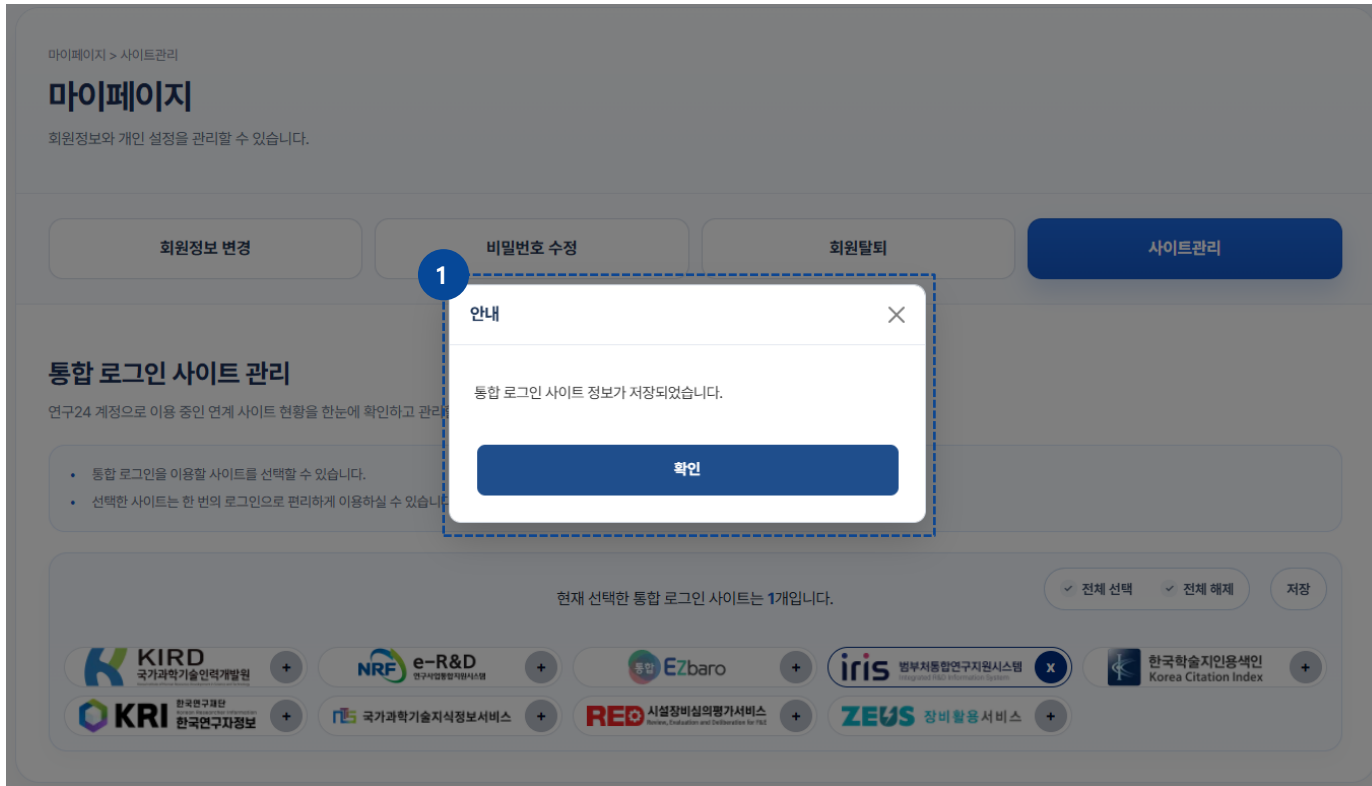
마이페이지 > 사이트관리

마이페이지

회원정보와 개인 설정을 관리할 수 있습니다.

회원정보 변경

비밀번호 수정

회원탈퇴

사이트관리

1

안내

×

통합 로그인 사이트 정보가 저장되었습니다.

확인

통합 로그인 사이트 관리

연구24 계정으로 이용 중인 연계 사이트 현황을 한눈에 확인하고 관리

• 통합 로그인을 이용할 사이트를 선택할 수 있습니다.

• 선택한 사이트는 한 번의 로그인으로 편리하게 이용하실 수 있습니

현재 선택한 통합 로그인 사이트는 1개입니다.

✓ 전체 선택 ✓ 전체 해제

저장

KIRD 국가과학기술인력개발원 +

NRF e-R&D 연구사업통합지원시스템 +

통합 EZbaro +

iris 범부처통합연구지원시스템 Integrated R&D Information System x

한국학술지인용색인 Korea Citation Index +

KRI 한국연구재단 한국연구자정보 +

NTIS 국가과학기술지식정보서비스 +

RED 시설장비심의평가서비스 Review, Evaluation and Deliberation for R&D +

ZEUS 장비활용서비스 +